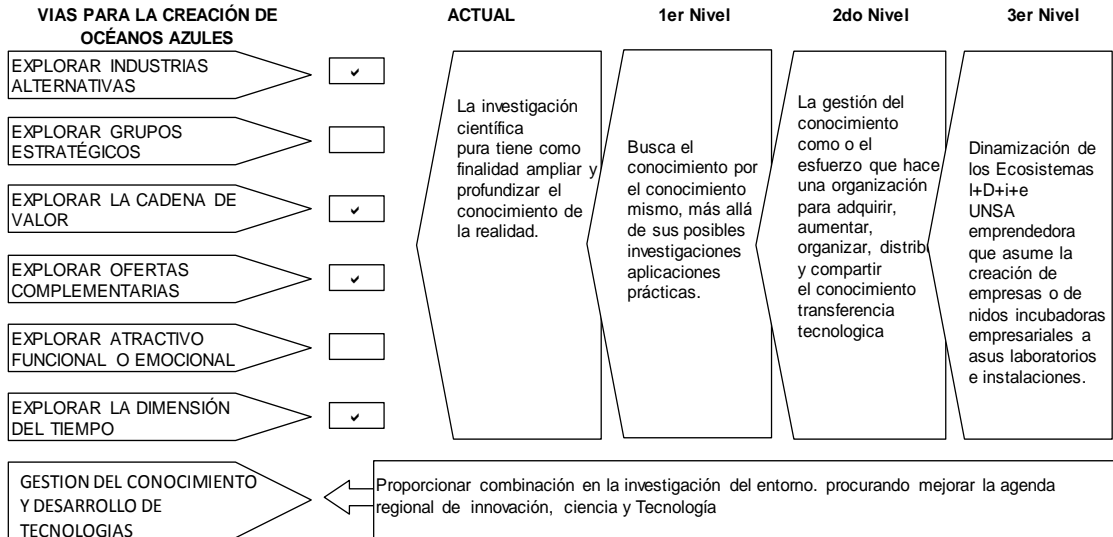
VIAS PARA LA CREACIÓN DE OCÉANOS AZULES

ACTUAL

1er Nivel

2do Nivel

3er Nivel

EXPLORAR INDUSTRIAS ALTERNATIVAS ✓

EXPLORAR GRUPOS ESTRATÉGICOS

EXPLORAR LA CADENA DE VALOR ✓

EXPLORAR OFERTAS COMPLEMENTARIAS ✓

EXPLORAR ATRACTIVO FUNCIONAL O EMOCIONAL

EXPLORAR LA DIMENSIÓN DEL TIEMPO ✓

La investigación científica pura tiene como finalidad ampliar y profundizar el conocimiento de la realidad.

Busca el conocimiento por el conocimiento mismo, más allá de sus posibles investigaciones aplicaciones prácticas.

La gestión del conocimiento como o el esfuerzo que hace una organización para adquirir, aumentar, organizar, distribu y compartir el conocimiento transferencia tecnologica

Dinamización de los Ecosistemas I+D+i+e UNSA emprendedora que asume la creación de empresas o de nidos incubadoras empresariales a asus laboratorios e instalaciones.

GESTION DEL CONOCIMIENTO Y DESARROLLO DE TECNOLOGIAS

Proporcionar combinación en la investigación del entorno. procurando mejorar la agenda regional de innovación, ciencia y Tecnología